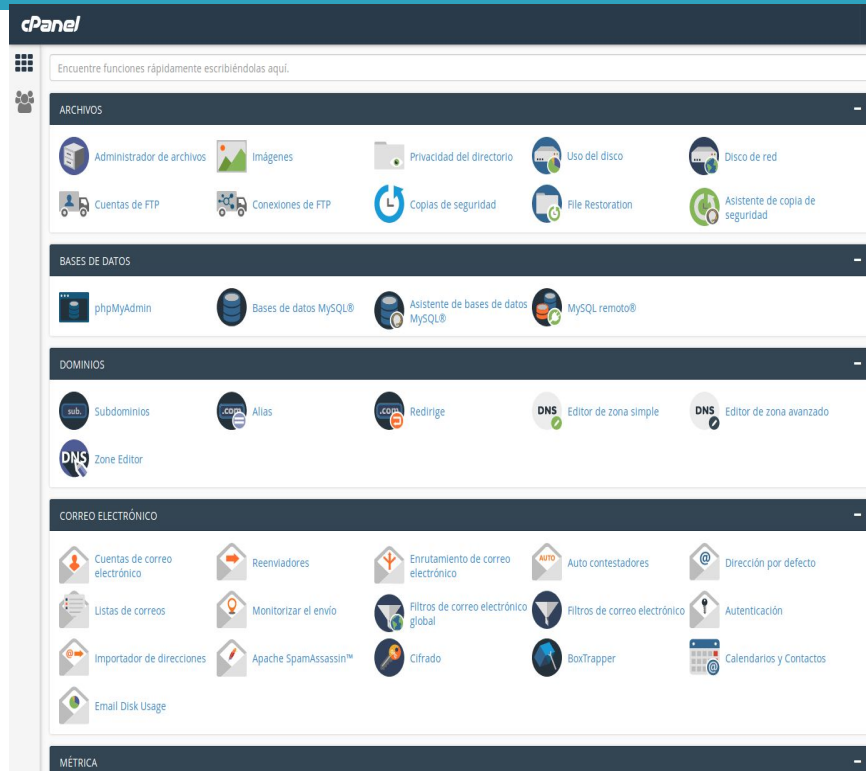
cPanel

Encuentre funciones rápidamente escribiéndolas aquí.

ARCHIVOS

Administrador de archivos
Imágenes
Privacidad del directorio
Uso del disco
Disco de red
Cuentas de FTP
Conexiones de FTP
Copias de seguridad
File Restoration
Asistente de copia de seguridad

BASES DE DATOS

phpMyAdmin
Bases de datos MySQL®
Asistente de bases de datos MySQL®
MySQL remoto®

DOMINIOS

sub. Subdominios
.com Alias
.com Redirige
DNS Editor de zona simple
DNS Editor de zona avanzado
DNS Zone Editor

CORREO ELECTRÓNICO

Cuentas de correo electrónico
Reenviadores
Enrutamiento de correo electrónico
AUTO Auto contestadores
Dirección por defecto
Listas de correos
Monitorizar el envío
Filtros de correo electrónico global
Filtros de correo electrónico
Autenticación
Importador de direcciones
Apache SpamAssassin™
Cifrado
BoxTrapper
Calendarios y Contactos
Email Disk Usage

MÉTRICA